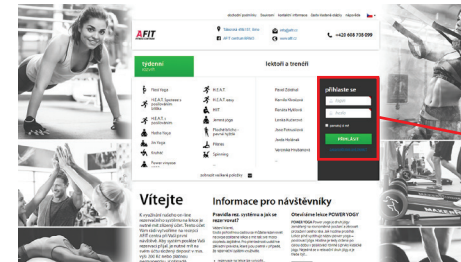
obchodní podmínky Souhlasí Kontaktní informace Často kladené otázky Nápověda

AFIT

Tělocvik 496/21, Brno

AFIT centrum Brno

+420 608 739 099

týdenní rozvrh

lektoři a trenéři

přihlaste se

Flexi Yoga

H.E.A.T. Sportovní s posilováním těla

H.E.A.T. s posilováním

Hatha Yoga

Bo Yoga

Bodibal

Power vinyasa

H.E.A.T.

H.E.A.T. Intenzivní

Jemná jóga

Plochá břicha - stojany

Pilates

Spinning

Pavel Zelenka

Renata Hlavová

Renata Hylková

Lenka Kubínová

Jana Pohoulová

Jana Hoskova

Veronika Pinkasová

zapamatovat si mě

PŘIHLÁSIT

zobrazit rozvrh hodin

Vítejte

Informace pro návštěvníky

Pravidla rez. systému a jak se rezervovat?

Otevíráme lekce POWER YOGY